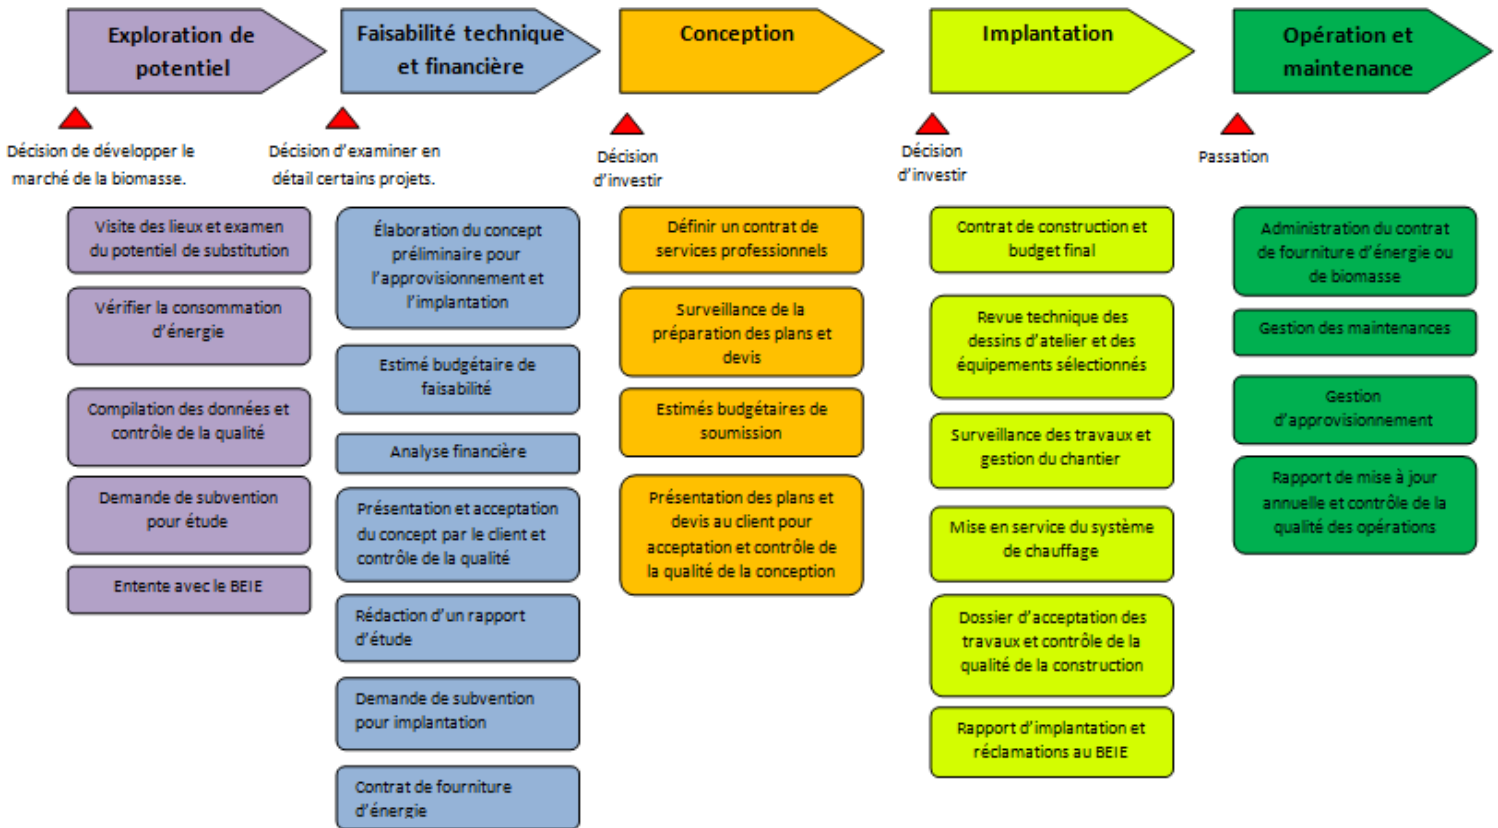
Exploration de potentiel

Décision de développer le marché de la biomasse.

Visite des lieux et examen du potentiel de substitution

Vérifier la consommation d'énergie

Compilation des données et contrôle de la qualité

Demande de subvention pour étude

Entente avec le BEIE

Faisabilité technique et financière

Décision d'examiner en détail certains projets.

Élaboration du concept préliminaire pour l'approvisionnement et l'implantation

Estimé budgétaire de faisabilité

Analyse financière

Présentation et acceptation du concept par le client et contrôle de la qualité

Rédaction d'un rapport d'étude

Demande de subvention pour implantation

Contrat de fourniture d'énergie

Conception

Décision d'investir

Définir un contrat de services professionnels

Surveillance de la préparation des plans et devis

Estimés budgétaires de soumission

Présentation des plans et devis au client pour acceptation et contrôle de la qualité de la conception

Implantation

Décision d'investir

Contrat de construction et budget final

Revue technique des dessins d'atelier et des équipements sélectionnés

Surveillance des travaux et gestion du chantier

Mise en service du système de chauffage

Dossier d'acceptation des travaux et contrôle de la qualité de la construction

Rapport d'implantation et réclamations au BEIE

Opération et maintenance

Passation

Administration du contrat de fourniture d'énergie ou de biomasse

Gestion des maintenances

Gestion d'approvisionnement

Rapport de mise à jour annuelle et contrôle de la qualité des opérations